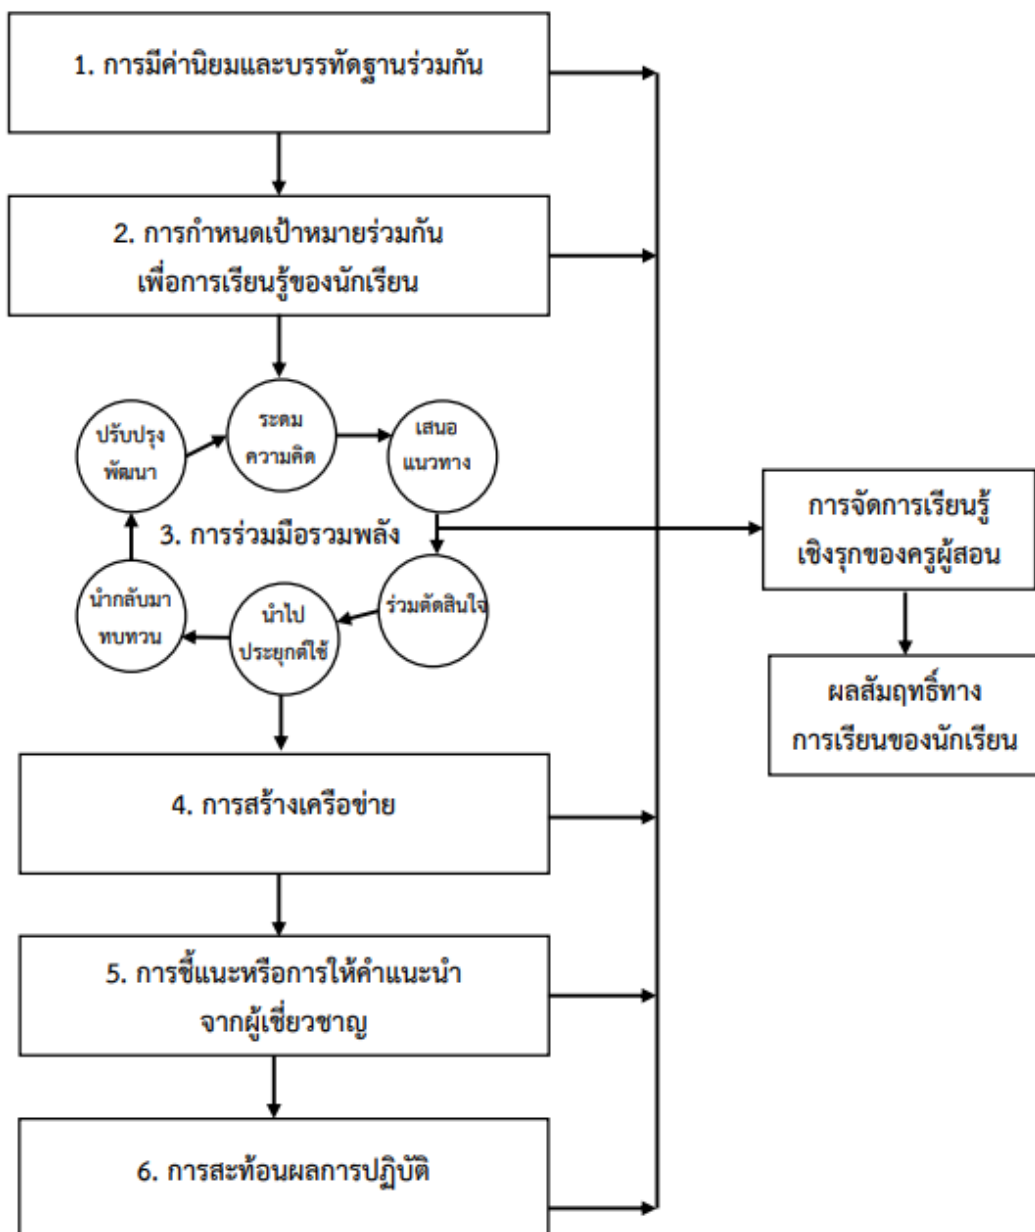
1. การมีค่านิยมและบรรทัดฐานร่วมกัน

2. การกำหนดเป้าหมายร่วมกัน เพื่อการเรียนรู้ของนักเรียน

ปรับปรุง พัฒนา

ระดม ความคิด

เสนอ แนวทาง

3. การร่วมมือรวมพลัง

นำกลับมา ทบทวน

นำไป ประยุกต์ใช้

ร่วมตัดสินใจ

การจัดการเรียนรู้ เชิงรุกของครูผู้สอน

ผลสัมฤทธิ์ทาง การเรียนของนักเรียน

4. การสร้างเครือข่าย

5. การชี้แนะหรือการให้คำแนะนำ จากผู้เชี่ยวชาญ

6. การสะท้อนผลการปฏิบัติ